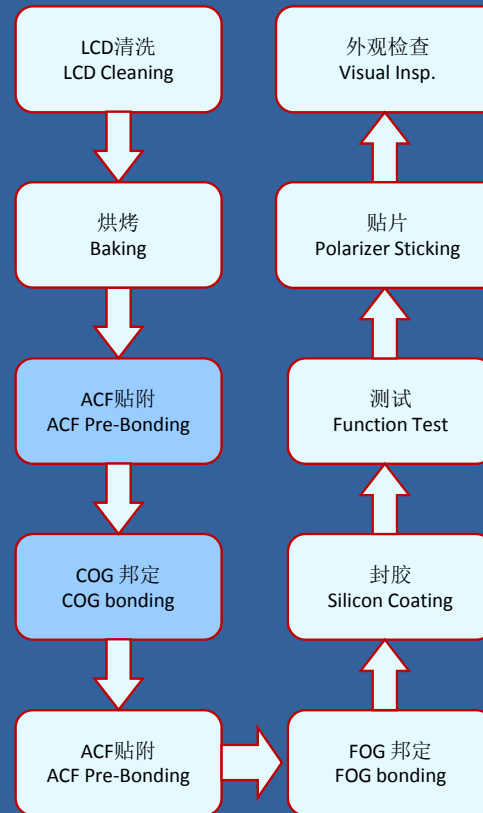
LCD清洗
LCD Cleaning

烘烤
Baking

ACF贴附
ACF Pre-Bonding

COG 邦定
COG bonding

ACF贴附
ACF Pre-Bonding

FOG 邦定
FOG bonding

封胶
Silicon Coating

测试
Function Test

贴片
Polarizer Sticking

外观检查
Visual Insp.